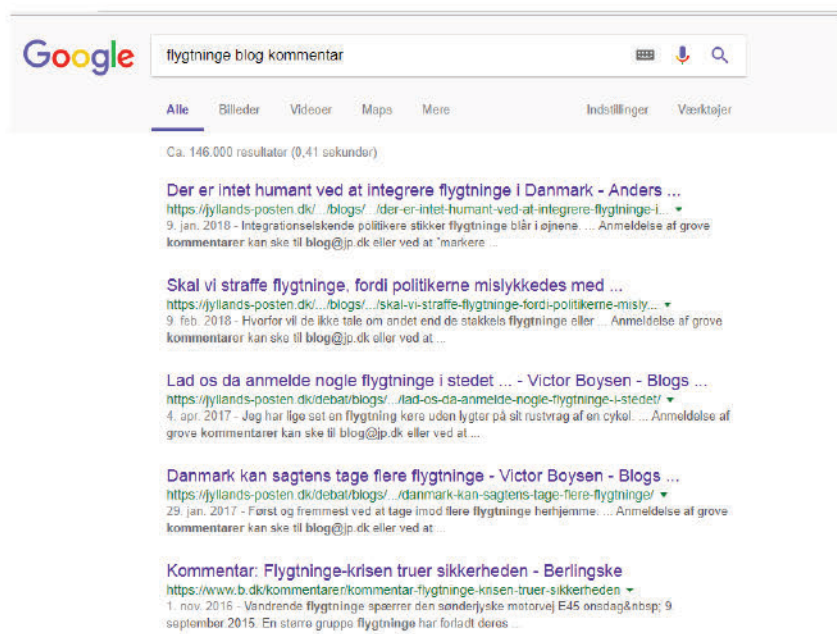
Google

flygtninge blog kommentar

Alle Billeder Videoer Maps Mere Indstillinger Værktøjer

Ca. 146.000 resultater (0,41 sekunder)

Der er intet humant ved at integrere flygtninge i Danmark - Anders ...
https://jyllands-posten.dk/.../blogs/.../der-er-intet-humant-ved-at-integrere-flygtninge-i... ▾
9. jan. 2018 - Integrationselskende politikere stikker flygtninge blår i øjnene. ... Anmeldelse af grove kommentarer kan ske til blog@jp.dk eller ved at "markere ...

Skal vi straffe flygtninge, fordi politikerne mislykkedes med ...
https://jyllands-posten.dk/.../blogs/.../skal-vi-straffe-flygtninge-fordi-politikerne-misly... ▾
9. feb. 2018 - Hvorfor vil de ikke tale om andet end de stakkels flygtninge eller ... Anmeldelse af grove kommentarer kan ske til blog@jp.dk eller ved at ...

Lad os da anmelde nogle flygtninge i stedet ... - Victor Boysen - Blogs ...
https://jyllands-posten.dk/debat/blogs/.../lad-os-da-anmelde-nogle-flygtninge-i-stedet/ ▾
4. apr. 2017 - Jeg har lige set en flygtning køre uden lygter på sit rustvrag af en cykel. ... Anmeldelse af grove kommentarer kan ske til blog@jp.dk eller ved at ...

Danmark kan sagtens tage flere flygtninge - Victor Boysen - Blogs ...
https://jyllands-posten.dk/debat/blogs/.../danmark-kan-sagtens-tage-flere-flygtninge/ ▾
29. jan. 2017 - Først og fremmest ved at tage imod flere flygtninge herhjemme. ... Anmeldelse af grove kommentarer kan ske til blog@jp.dk eller ved at ...

Kommentar: Flygtninge-krisen truer sikkerheden - Berlingske
https://www.b.dk/kommentarer/kommentar-flygtninge-krisen-truer-sikkerheden ▾
1. nov. 2016 - Vandrende flygtninge spærrer den sønderjyske motorvej E45 onsdag&nbsp; 9 september 2015. En større gruppe flygtninge har forladt deres ...